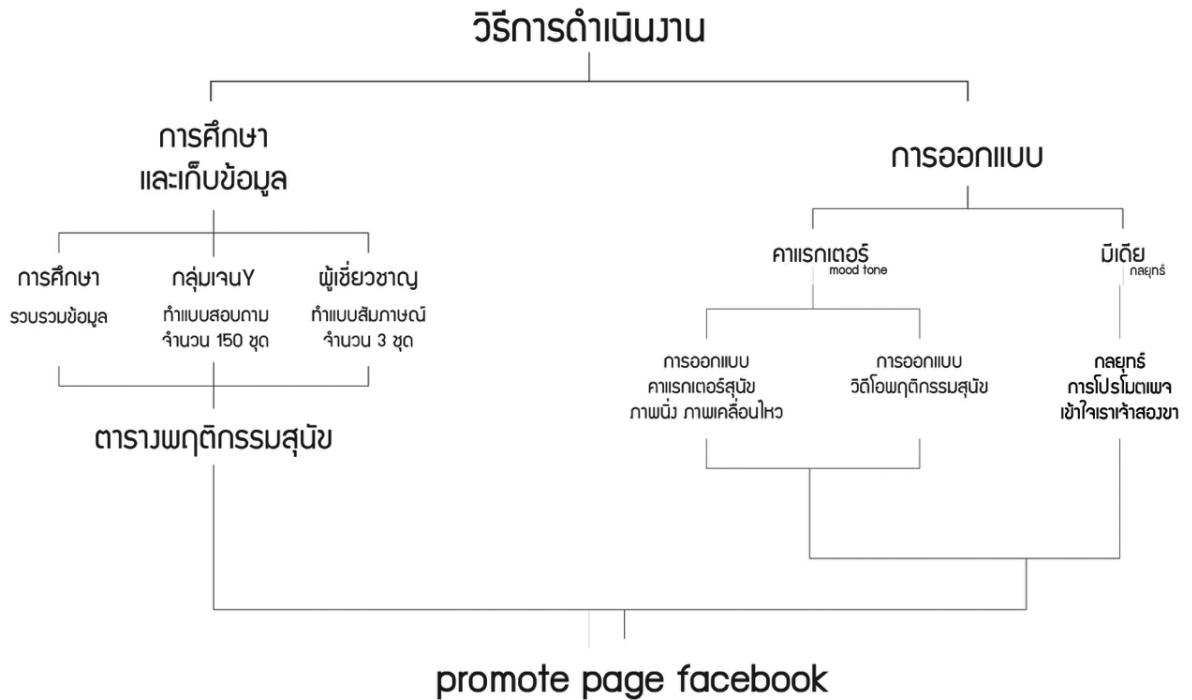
วิธีการดำเนินงาน

การศึกษา
และเก็บข้อมูล

การออกแบบ

การศึกษา

รวบรวมข้อมูล

กลุ่มเจนY

ทำแบบสอบถาม
จำนวน 150 ชุด

ผู้เชี่ยวชาญ

ทำแบบสัมภาษณ์
จำนวน 3 ชุด

ตารางพฤติกรรมสุนัข

คาแรกเตอร์
mood tone

มีเดีย
กลยุทธ์

การออกแบบ
คาแรกเตอร์สุนัข
ภาพนิ่ง ภาพเคลื่อนไหว

การออกแบบ
วิดีโอพฤติกรรมสุนัข

กลยุทธ์
การโปรโมตเพจ
เข้าใจเราเจ้าสองขา

promote page facebook